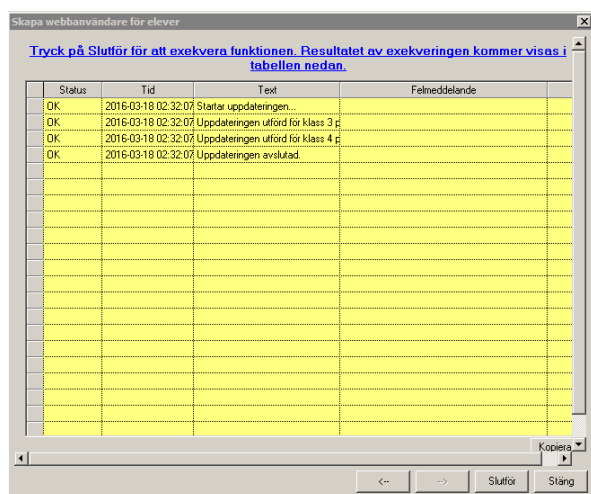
Skapa webbanvändare för elever

Tryck på Slutför för att exekvera funktionen. Resultatet av exekveringen kommer visas i tabellen nedan.

| Status | Tid | Text | Felmeddelande |
|---|---|---|---|
| OK | 2016-03-18 02:32:07 | Startar uppdateringen... | |
| OK | 2016-03-18 02:32:07 | Uppdateringen utförd för klass 3 p | |
| OK | 2016-03-18 02:32:07 | Uppdateringen utförd för klass 4 p | |
| OK | 2016-03-18 02:32:07 | Uppdateringen avslutad. | |

Kopiera

<-- --> Slutför Stäng